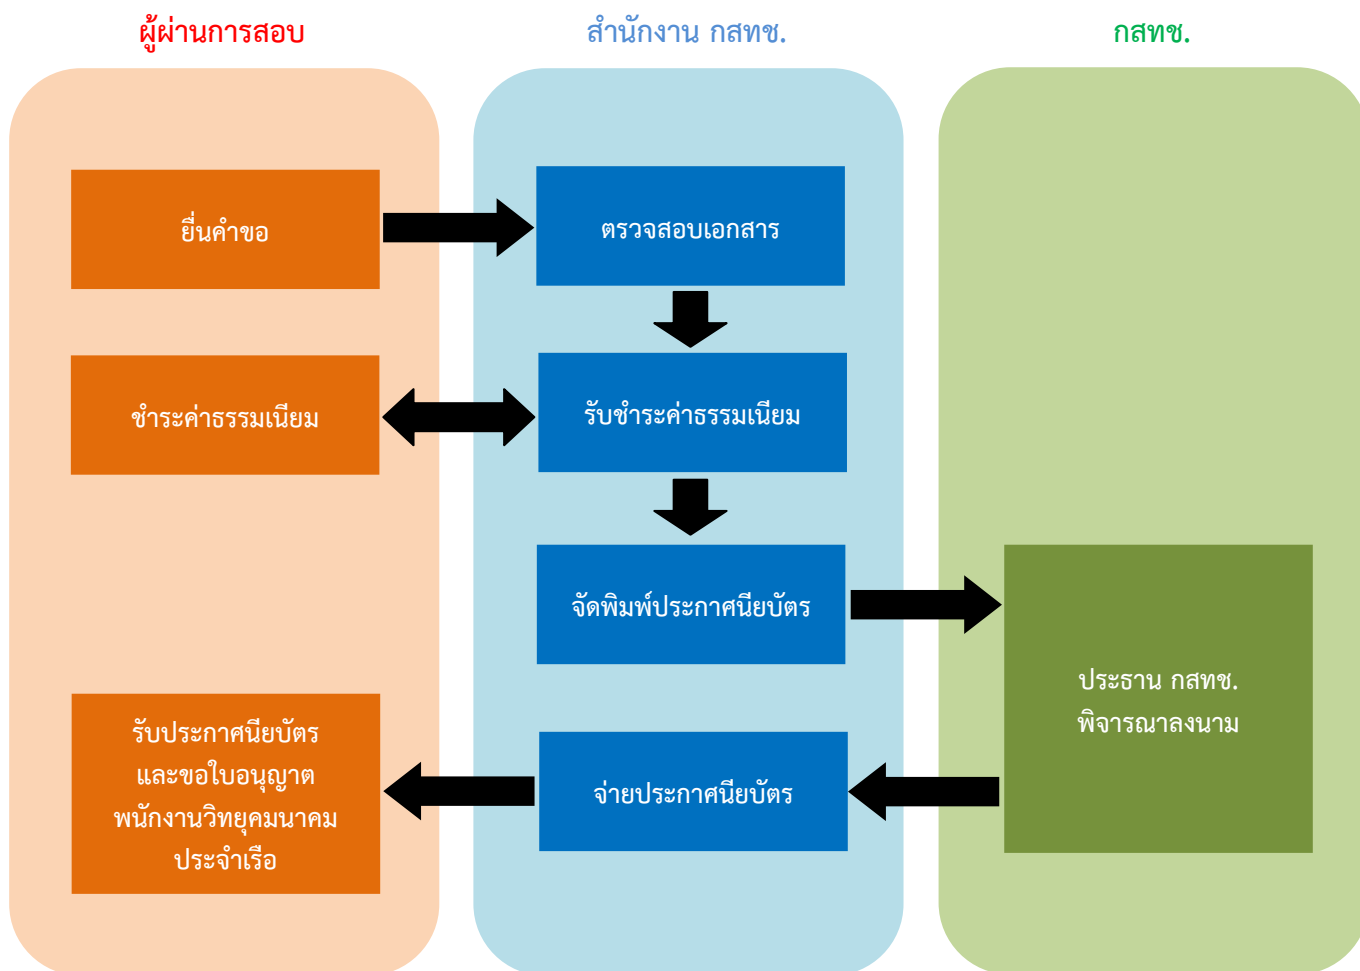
ผู้ผ่านการสอบ

สำนักงาน กสทช.

กสทช.

ยื่นคำขอ

ตรวจสอบเอกสาร

ชำระค่าธรรมเนียม

รับชำระค่าธรรมเนียม

จัดพิมพ์ประกาศนียบัตร

ประธาน กสทช.
พิจารณาลงนาม

รับประกาศนียบัตร
และขอใบอนุญาต
พนักงานวิทยุคมนาคม
ประจำเรือ

จ่ายประกาศนียบัตร